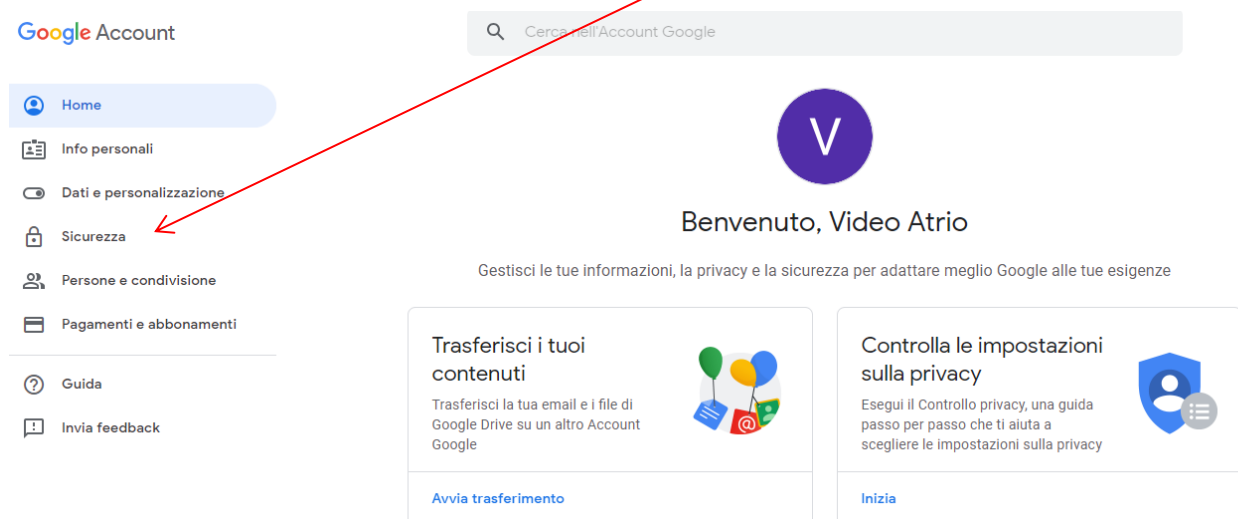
Google Account

Cerca nell'Account Google

Home
Info personali
Dati e personalizzazione
Sicurezza
Persone e condivisione
Pagamenti e abbonamenti
Guida
Invia feedback

V

Benvenuto, Video Atrio

Gestisci le tue informazioni, la privacy e la sicurezza per adattare meglio Google alle tue esigenze

Trasferisci i tuoi contenuti

Trasferisci la tua email e i file di Google Drive su un altro Account Google

Avvia trasferimento

Controlla le impostazioni sulla privacy

Esegui il Controllo privacy, una guida passo per passo che ti aiuta a scegliere le impostazioni sulla privacy

Inizia